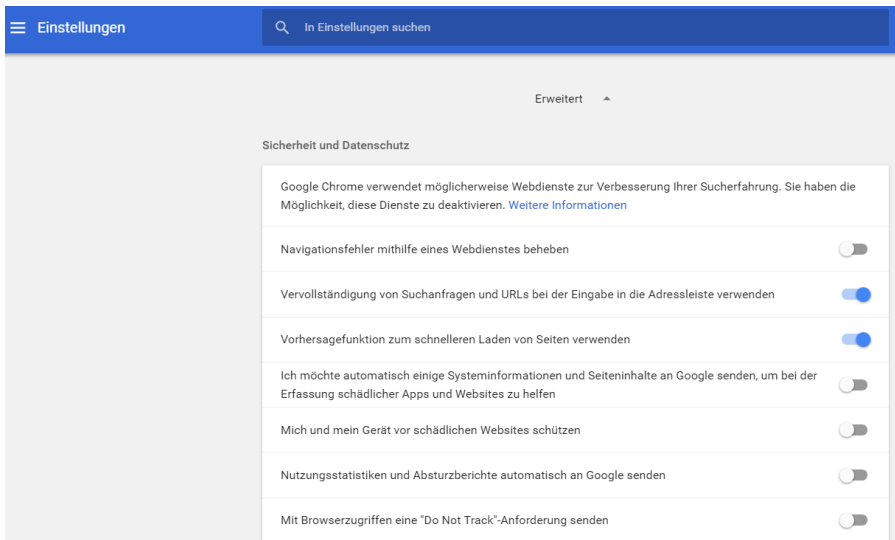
Einstellungen

In Einstellungen suchen

Erweitert

Sicherheit und Datenschutz

Google Chrome verwendet möglicherweise Webdienste zur Verbesserung Ihrer Sucherfahrung. Sie haben die Möglichkeit, diese Dienste zu deaktivieren. Weitere Informationen

Navigationsfehler mithilfe eines Webdienstes beheben

Vervollständigung von Suchanfragen und URLs bei der Eingabe in die Adressleiste verwenden

Vorhersagefunktion zum schnelleren Laden von Seiten verwenden

Ich möchte automatisch einige Systeminformationen und Seiteninhalte an Google senden, um bei der Erfassung schädlicher Apps und Websites zu helfen

Mich und mein Gerät vor schädlichen Websites schützen

Nutzungsstatistiken und Absturzberichte automatisch an Google senden

Mit Browserzugriffen eine "Do Not Track"-Anforderung senden